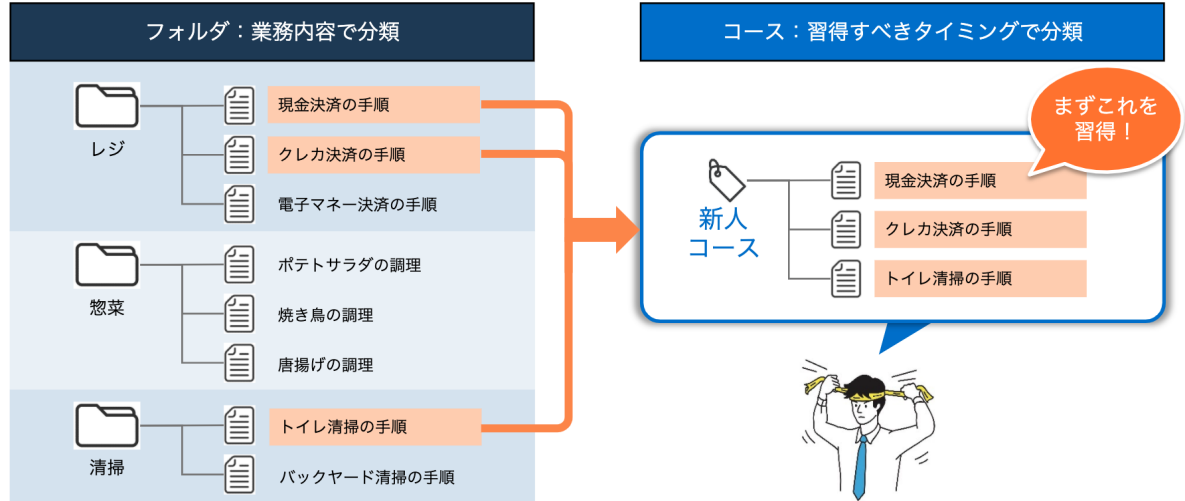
フォルダ：業務内容で分類

レジ

現金決済の手順

クレカ決済の手順

電子マネー決済の手順

惣菜

ポテトサラダの調理

焼き鳥の調理

唐揚げの調理

清掃

トイレ清掃の手順

バックヤード清掃の手順

コース：習得すべきタイミングで分類

まずこれを習得！

新人コース

現金決済の手順

クレカ決済の手順

トイレ清掃の手順